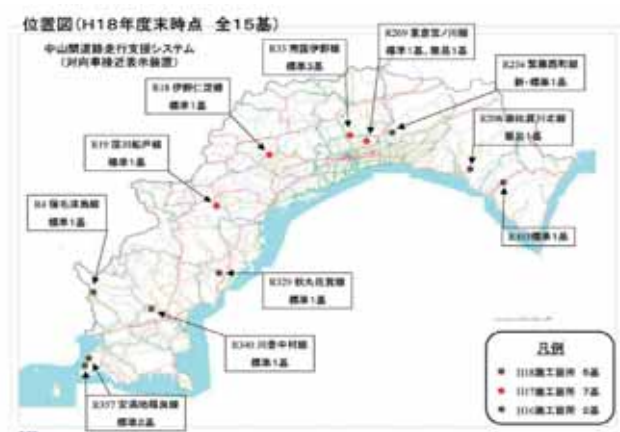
位置図(H18年度末時点 全15基)

中山間道路走行支援システム
(対向車接近表示装置)

R33 用居伊野線
標準3基

R269 重倉宮ノ川線
標準1基、簡易1基

R224 葉藤西町線
新・標準1基

R18 伊野仁淀線
標準1基

R208 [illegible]
簡易1基

R19 国道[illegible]
標準1基

R4 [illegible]
標準1基

R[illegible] 標準1基

R329 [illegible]
標準1基

R340 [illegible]
標準1基

R357 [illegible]
標準2基

凡例
H18施工箇所 6基
H17施工箇所 7基
H16施工箇所 0基